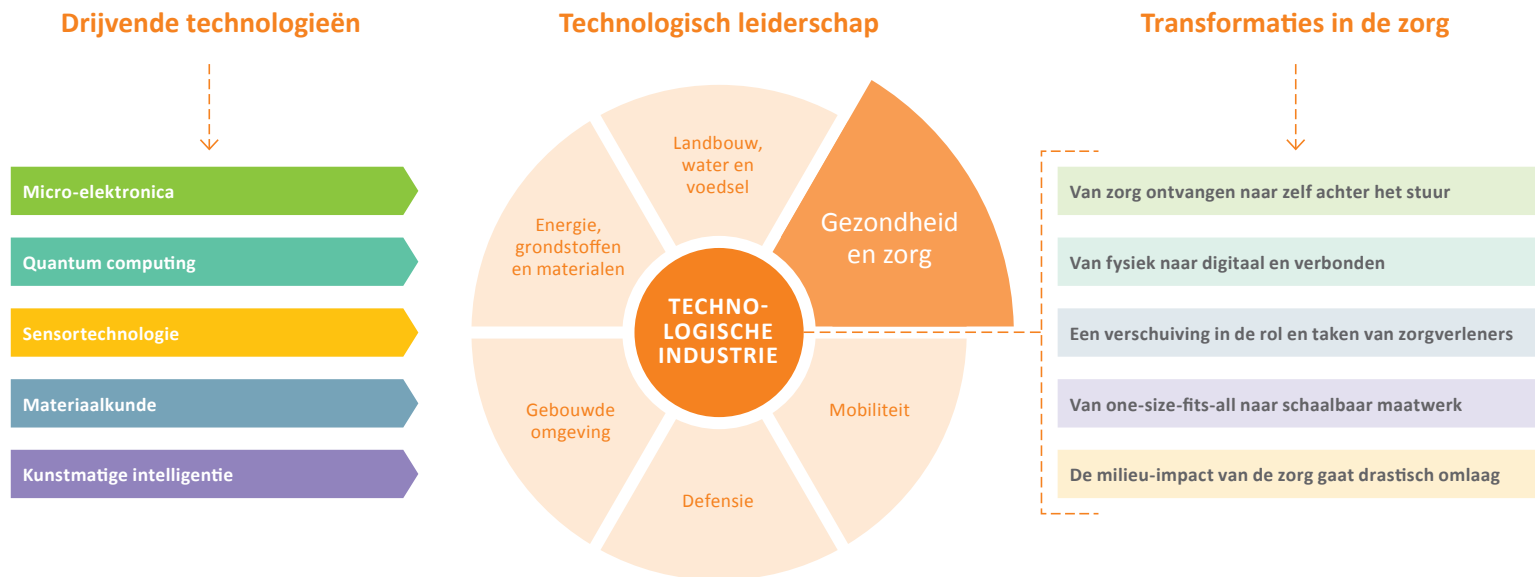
Drijvende technologieën

Technologisch leiderschap

Transformaties in de zorg

Micro-elektronica

Quantum computing

Sensortechnologie

Materiaalkunde

Kunstmatige intelligentie

Landbouw, water en voedsel

Gezondheid en zorg

Energie, grondstoffen en materialen

TECHNOLOGISCHE INDUSTRIE

Gebouwde omgeving

Mobiliteit

Defensie

Van zorg ontvangen naar zelf achter het stuur

Van fysiek naar digitaal en verbonden

Een verschuiving in de rol en taken van zorgverleners

Van one-size-fits-all naar schaalbaar maatwerk

De milieu-impact van de zorg gaat drastisch omlaag